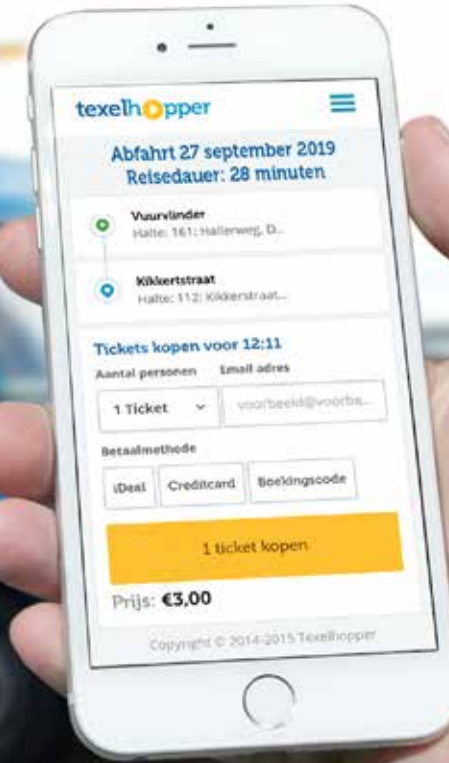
texelhopper

Abfahrt 27 september 2019
Reisedauer: 28 minuten

Vuurvlinder
Halte: 161: Hallerweg, D...

Kikkertstraat
Halte: 112: Kikkertstraat...

Tickets kopen voor 12:11

Aantal personen
Email adres

1 Ticket
voorbeeld@voorbe...

Betaalmethode

iDeal
Creditcard
Boekingscode

1 ticket kopen

Prijs: €3,00

Copyright © 2014-2015 Texelhopper